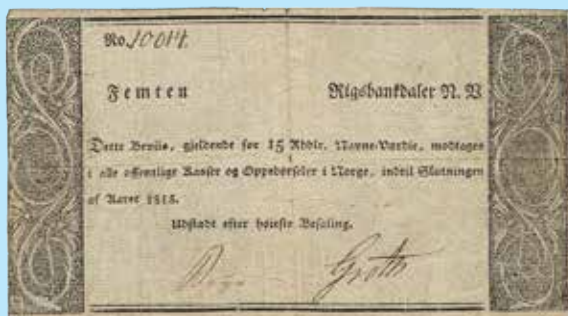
No. 10014.

Femten Rigsbankdaler N. V.

Dette Beviis, gjeldende for 15 Rbdlr. Norne-Vardie, modtages i alle offentlige Kasser og Oppebørseler i Norge, indtil Slutningen af Aaret 1815.

Udstedt efter høieste Befaling.

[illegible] Grotte